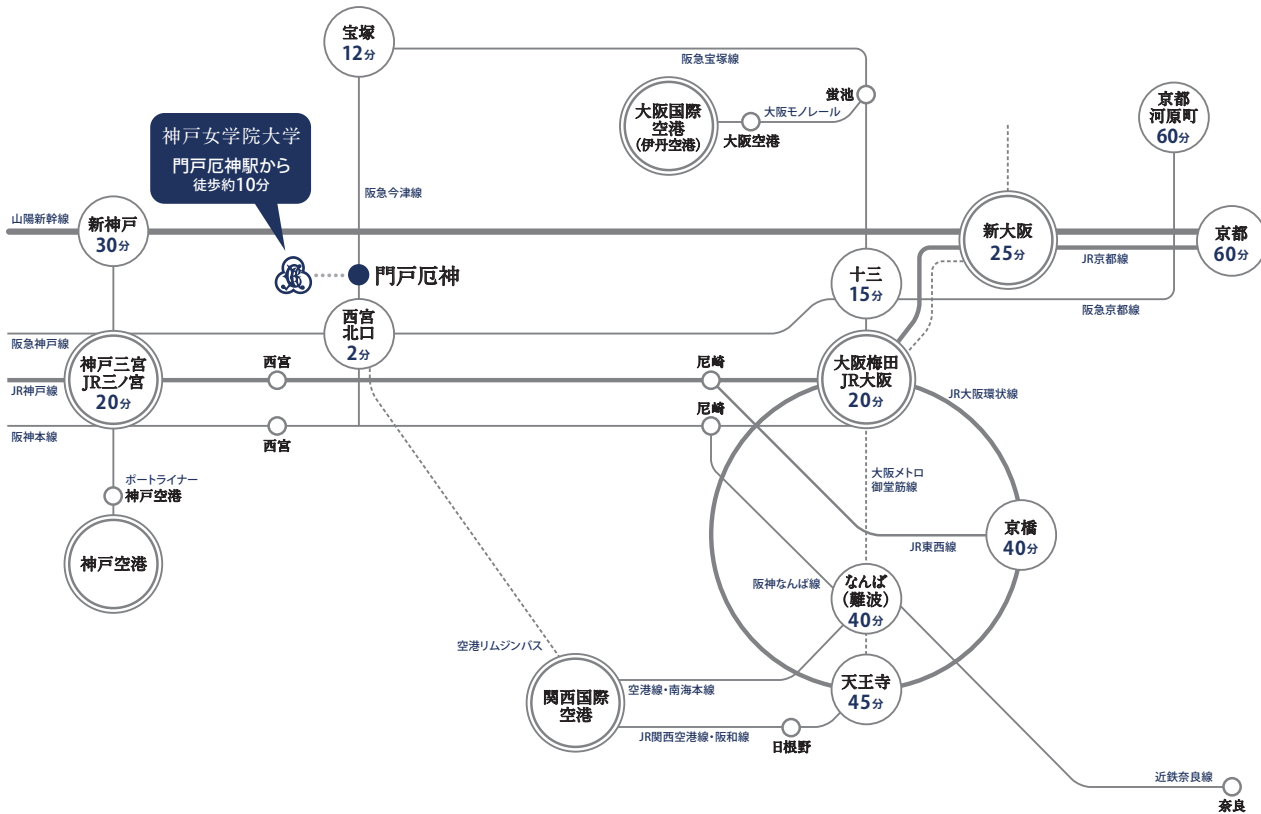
宝塚
12分

阪急宝塚線

蛍池

大阪国際空港
(伊丹空港)

大阪モノレール

大阪空港

京都
河原町
60分

神戸女学院大学
門戸厄神駅から
徒歩約10分

阪急今津線

山陽新幹線

新神戸
30分

新大阪
25分

京都
60分

門戸厄神

十三
15分

JR京都線

西宮
北口
2分

阪急京都線

阪急神戸線

神戸三宮
JR三ノ宮
20分

西宮

尼崎

大阪梅田
JR大阪
20分

JR大阪環状線

JR神戸線

尼崎

阪神本線

西宮

大阪メトロ
御堂筋線

ポートライナー
神戸空港

京橋
40分

JR東西線

神戸空港

阪神なんば線

なんば
(難波)
40分

空港リムジンバス

関西国際
空港

空港線・南海本線

天王寺
45分

JR関西空港線・阪和線

日根野

近鉄奈良線

奈良